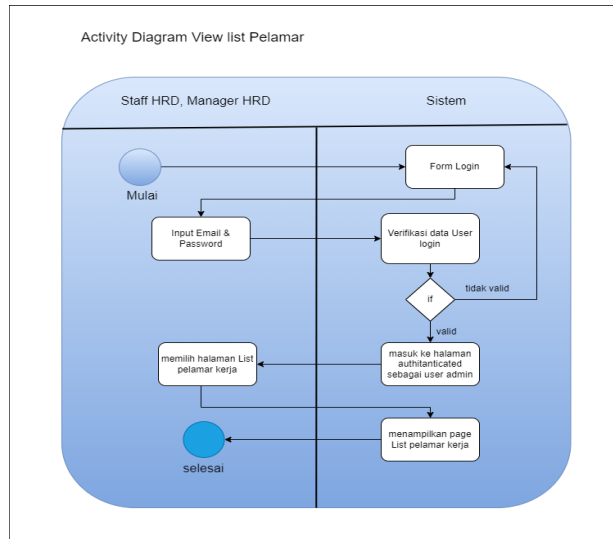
Activity Diagram View list Pelamar

Staff HRD, Manager HRD

Sistem

Mulai

Form Login

Input Email & Password

Verifikasi data User login

if

tidak valid

valid

memilih halaman List pelamar kerja

masuk ke halaman authitanticated sebagai user admin

menampilkan page List pelamar kerja

selesai